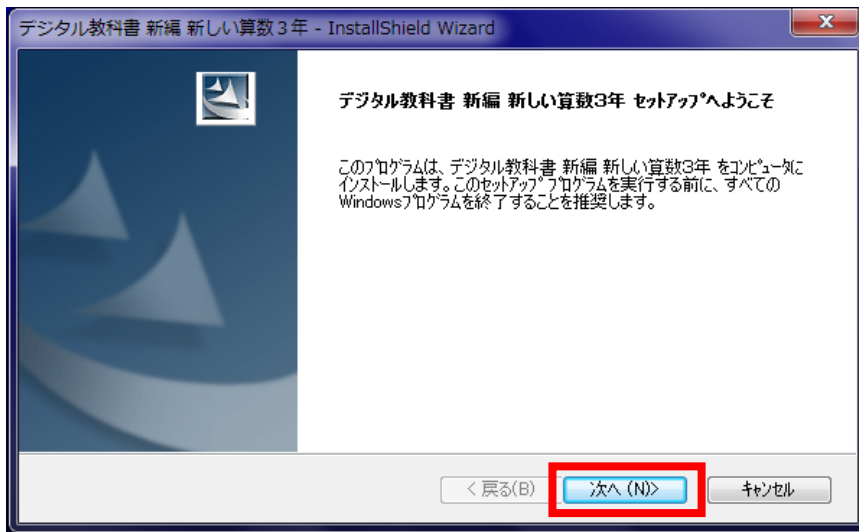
デジタル教科書 新編 新しい算数３年 - InstallShield Wizard

デジタル教科書 新編 新しい算数3年 セットアップへようこそ

このプログラムは、デジタル教科書 新編 新しい算数3年 をコンピュータにインストールします。このセットアップ プログラムを実行する前に、すべてのWindowsプログラムを終了することを推奨します。

< 戻る(B)

次へ (N)>

キャンセル